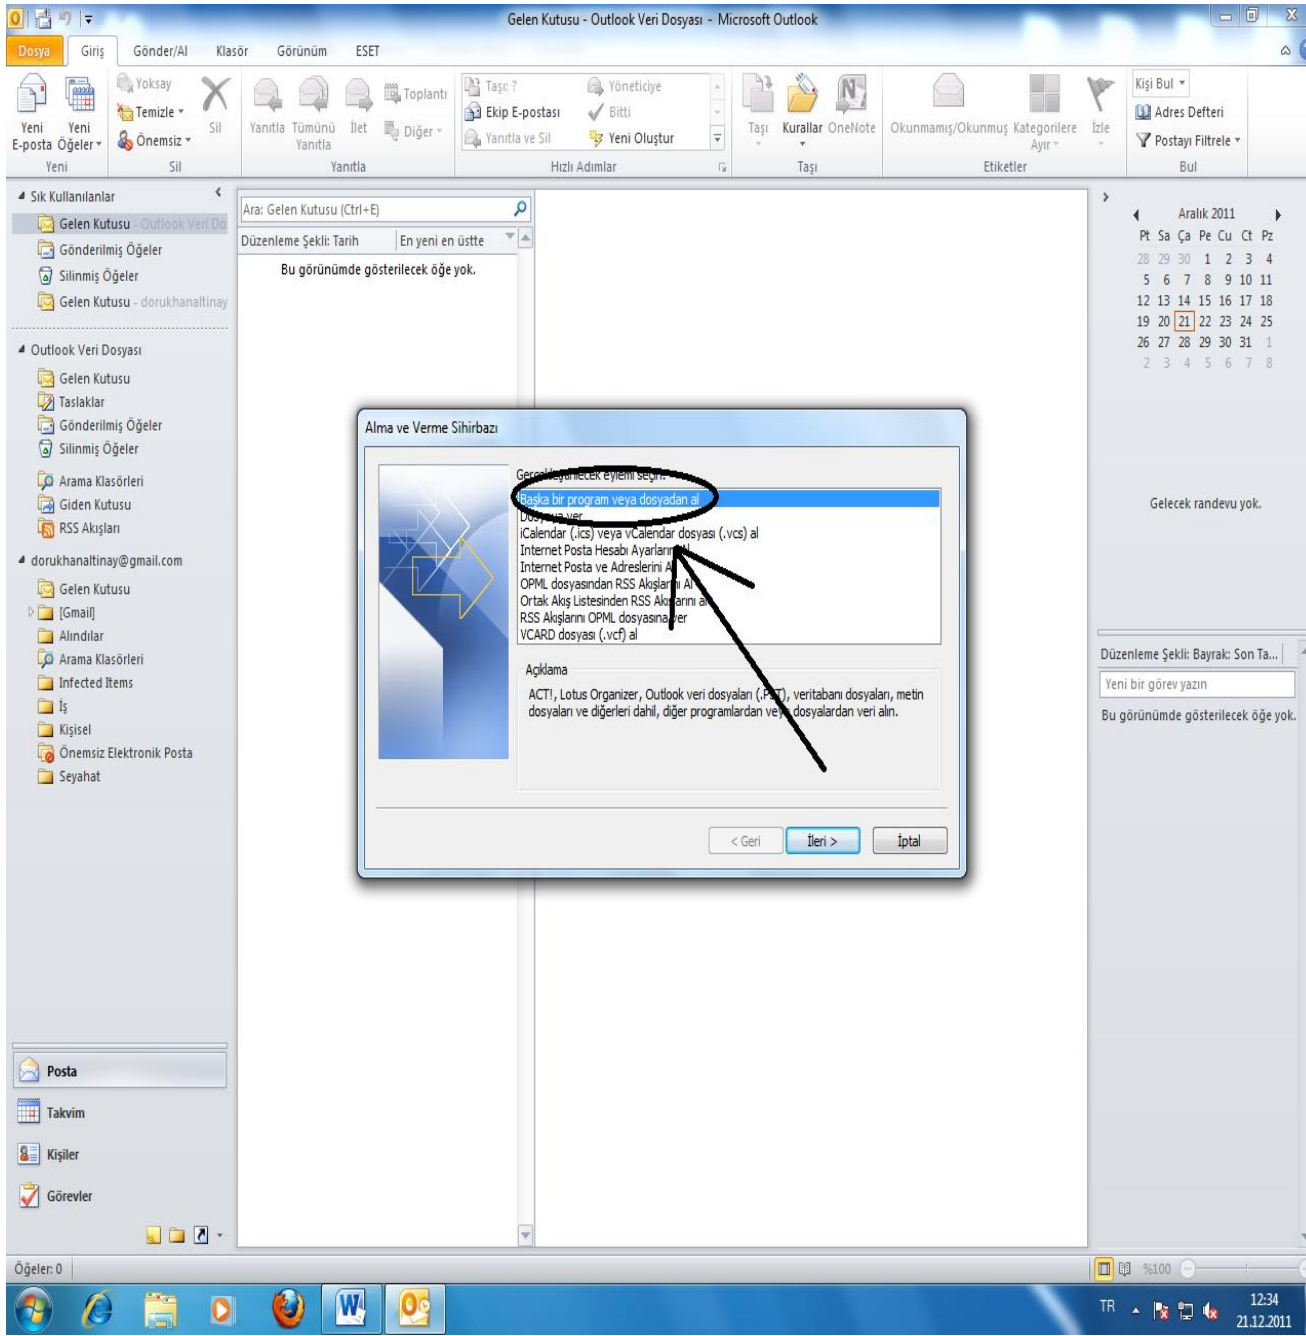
Gelen Kutusu - Outlook Veri Dosyası - Microsoft Outlook

Dosya Giriş Gönder/Al Klasör Görünüm ESET

Yeni E-posta Yeni Öğeler Yeni
Yoksay Temizle Önemsiz Sil Sil
Yanıtla Tümünü Yanıtla İlet Toplantı Diğer Yanıtla
Taşı: ? Ekip E-postası Yanıtla ve Sil Yöneticiye Bitti Yeni Oluştur Hızlı Adımlar
Taşı Kurallar OneNote Taşı
Okunmamış/Okunmuş Kategorilere Ayır İzle Etiketler
Kişi Bul Adres Defteri Postayı Filtrele Bul

Sık Kullanılanlar
Gelen Kutusu - Outlook Veri Do
Gönderilmiş Öğeler
Silinmiş Öğeler
Gelen Kutusu - dorukhanaltinay

Outlook Veri Dosyası
Gelen Kutusu
Taslaklar
Gönderilmiş Öğeler
Silinmiş Öğeler
Arama Klasörleri
Giden Kutusu
RSS Akışları

dorukhanaltinay@gmail.com
Gelen Kutusu
[Gmail]
Alındılar
Arama Klasörleri
Infected Items
İş
Kişisel
Önemsiz Elektronik Posta
Seyahat

Posta
Takvim
Kişiler
Görevler

Ara: Gelen Kutusu (Ctrl+E)
Düzenleme Şekli: Tarih En yeni en üstte
Bu görünümde gösterilecek öğe yok.

Aralık 2011
| Pt | Sa | Ça | Pe | Cu | Ct | Pz |
|---|---|---|---|---|---|---|
| 28 | 29 | 30 | 1 | 2 | 3 | 4 |
| 5 | 6 | 7 | 8 | 9 | 10 | 11 |
| 12 | 13 | 14 | 15 | 16 | 17 | 18 |
| 19 | 20 | 21 | 22 | 23 | 24 | 25 |
| 26 | 27 | 28 | 29 | 30 | 31 | 1 |
| 2 | 3 | 4 | 5 | 6 | 7 | 8 |

Gelecek randevu yok.

Düzenleme Şekli: Bayrak: Son Ta...
Yeni bir görev yazın
Bu görünümde gösterilecek öğe yok.

Alma ve Verme Sihirbazı
Gerçekleştirilecek eylemi seçin:
Başka bir program veya dosyadan al
Dosyaya ver
iCalendar (.ics) veya vCalendar dosyası (.vcs) al
Internet Posta Hesabı Ayarlarını Al
Internet Posta ve Adreslerini Al
OPML dosyasından RSS Akışlarını Al
Ortak Akış Listesinden RSS Akışlarını al
RSS Akışlarını OPML dosyasına ver
VCARD dosyası (.vcf) al
Açıklama
ACT!, Lotus Organizer, Outlook veri dosyaları (.PST), veritabanı dosyaları, metin dosyaları ve diğerleri dahil, diğer programlardan veya dosyalardan veri alın.
< Geri İleri > İptal

Öğeler: 0
%100
TR 12:34 21.12.2011